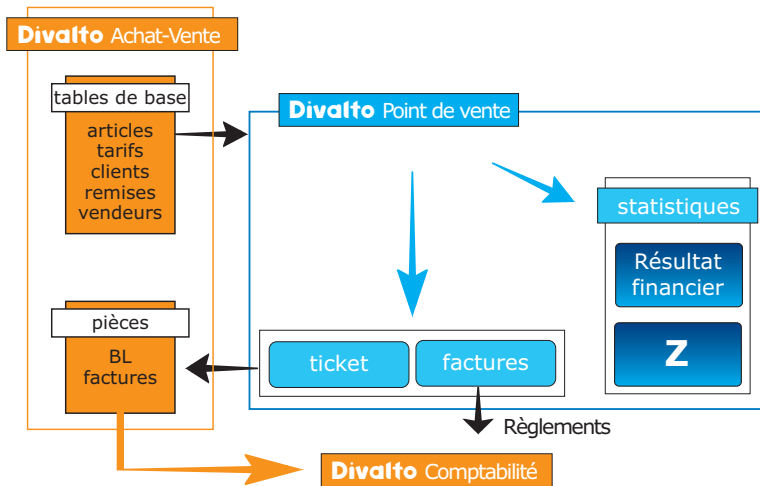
Divalto Achat-Vente

tables de base
articles
tarifs
clients
remises
vendeurs

pièces
BL
factures

Divalto Point de vente

statistiques
Résultat financier
Z

ticket
factures

Règlements

Divalto Comptabilité